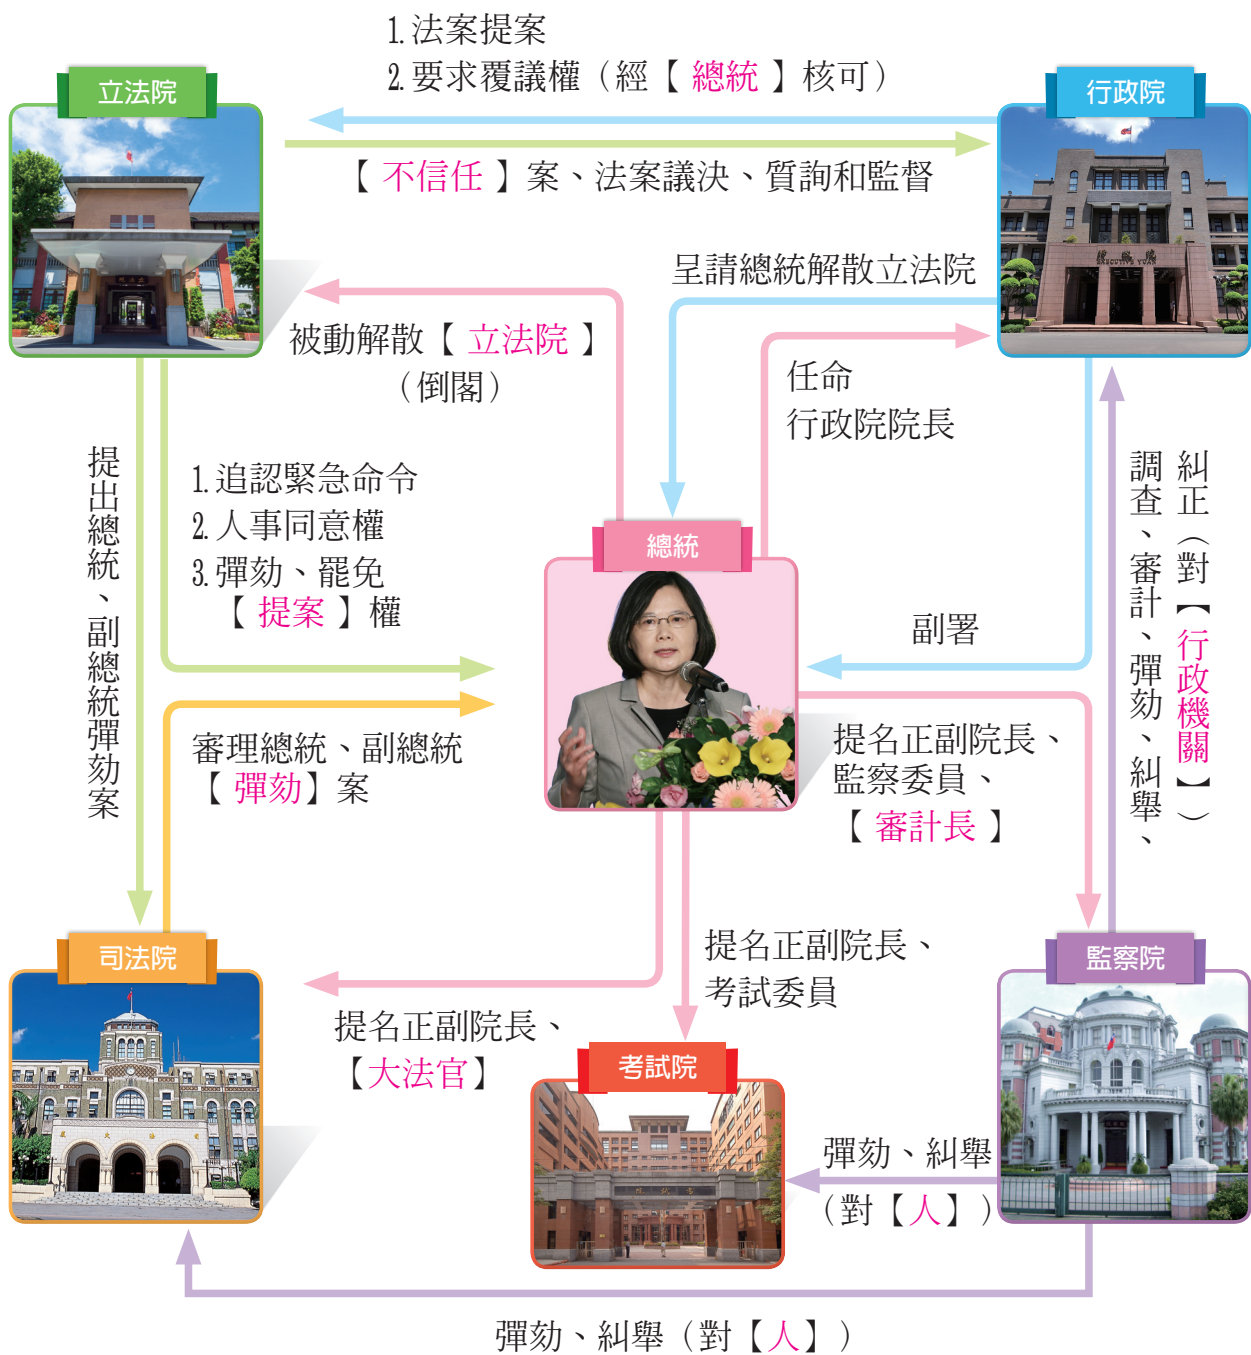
1. 法案提案
2. 要求覆議權（經【 總統 】核可）

立法院

行政院

【 不信任 】案、法案議決、質詢和監督

呈請總統解散立法院

被動解散【 立法院 】
（倒閣）

任命
行政院院長

提出總統、副總統彈劾案

1. 追認緊急命令
2. 人事同意權
3. 彈劾、罷免
【 提案 】權

總統

副署

調查、審計、彈劾、糾舉、糾正（對【行政機關】）

審理總統、副總統
【 彈劾 】案

提名正副院長、
監察委員、
【 審計長 】

司法院

提名正副院長、
考試委員

監察院

提名正副院長、
【大法官】

考試院

彈劾、糾舉
（對【 人 】）

彈劾、糾舉（對【 人 】）